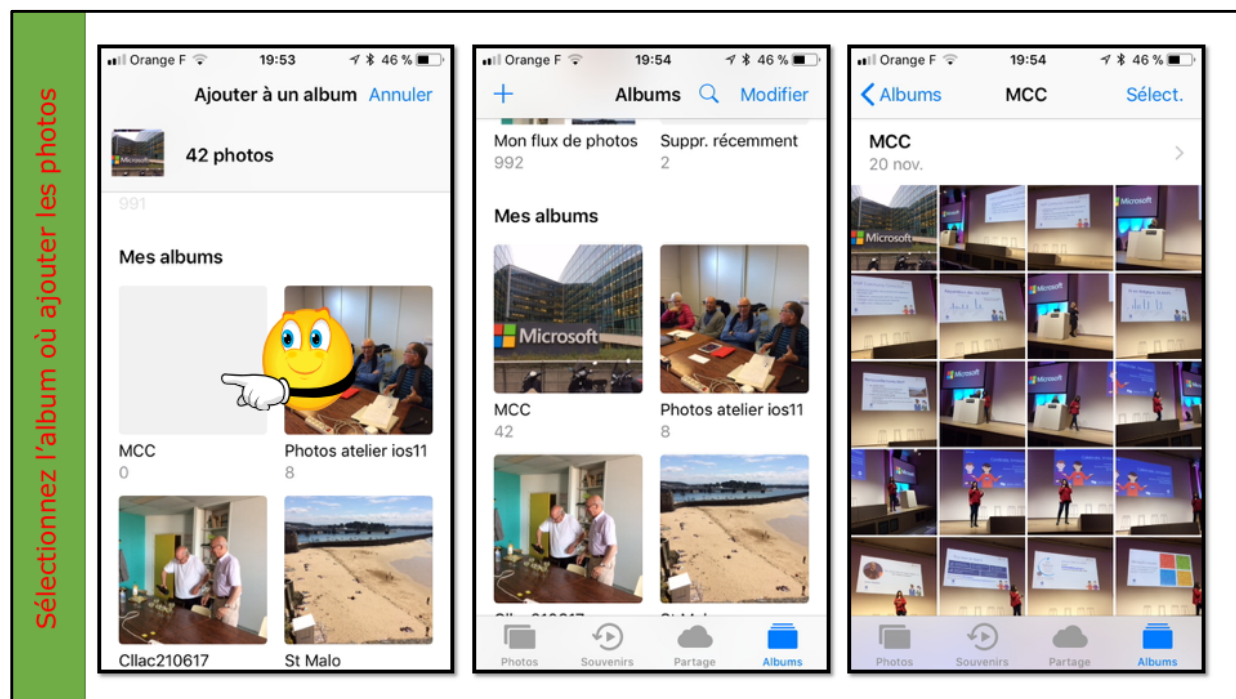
Sélectionnez l'album où ajouter les photos

Orange F 19:53 46 %

Ajouter à un album Annuler

42 photos

991

Mes albums

MCC
0

Photos atelier ios11
8

Cllac210617

St Malo

Orange F 19:54 46 %

+ Albums Modifier

Mon flux de photos
992

Suppr. récemment
2

Mes albums

Microsoft

MCC
42

Photos atelier ios11
8

Photos Souvenirs Partage Albums

Orange F 19:54 46 %

Albums MCC Sélect.

MCC
20 nov.

Microsoft

Photos Souvenirs Partage Albums